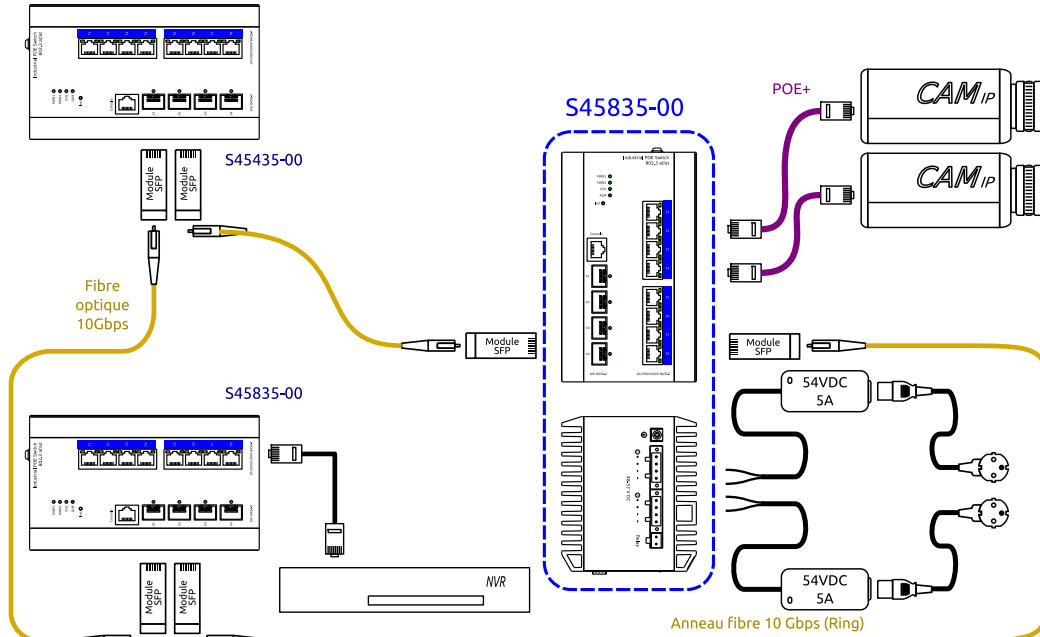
S45835-00

POE+

CAM IP

CAM IP

S45435-00

Module SFP

Module SFP

Fibre optique 10Gbps

Module SFP

Module SFP

54VDC 5A

S45835-00

54VDC 5A

Module SFP

Module SFP

NVR

Anneau fibre 10 Gbps (Ring)